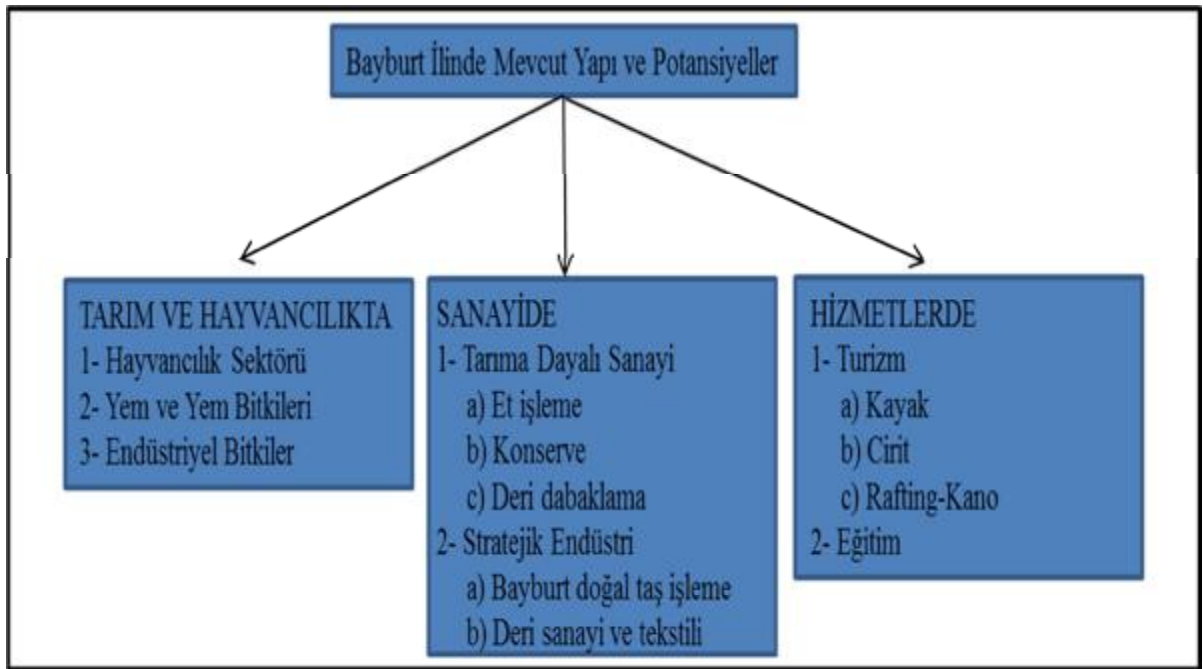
Bayburt İlinde Mevcut Yapı ve Potansiyeller

TARIM VE HAYVANCILIKTA
1- Hayvancılık Sektörü
2- Yem ve Yem Bitkileri
3- Endüstriyel Bitkiler

SANAYİDE
1- Tarıma Dayalı Sanayi
a) Et işleme
b) Konserve
c) Deri dabaklama
2- Stratejik Endüstri
a) Bayburt doğal taş işleme
b) Deri sanayi ve tekstili

HİZMETLERDE
1- Turizm
a) Kayak
b) Cirit
c) Rafting-Kano
2- Eğitim